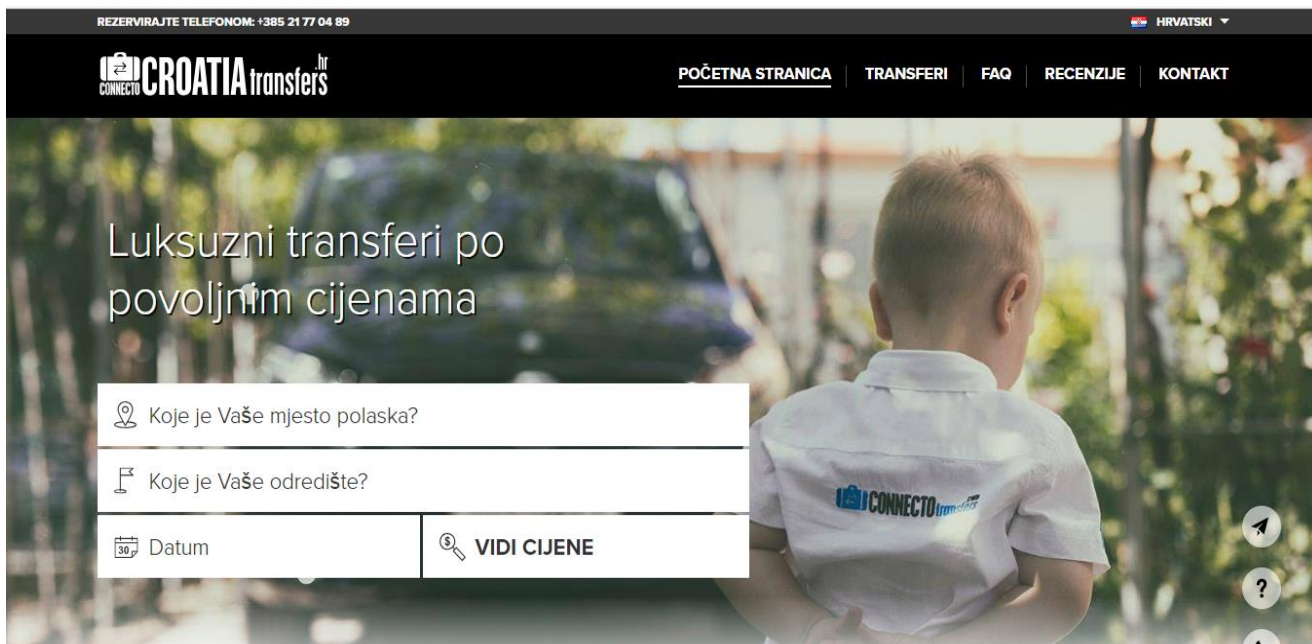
REZERVIRAJTE TELEFONOM: +385 21 77 04 89

HRVATSKI

CONNECTO CROATIA transfers .hr

POČETNA STRANICA | TRANSFERI | FAQ | RECENZIJE | KONTAKT

Luksuzni transferi po povoljnim cijenama

Koje je Vaše mjesto polaska?

Koje je Vaše odredište?

30 Datum

VIDI CIJENE

CONNECTO transfers

?